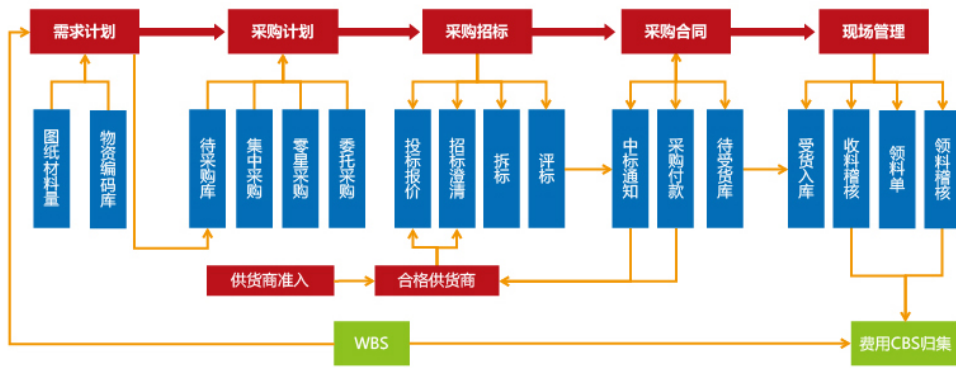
需求计划
采购计划
采购招标
采购合同
现场管理

图纸材料量
物资编码库

待采购库
集中采购
零星采购
委托采购

投标报价
招标澄清
拆标
评标

中标通知
采购付款
待受货库

受货入库
收料稽核
领料单
领料稽核

供货商准入
合格供货商

WBS
费用CBS归集